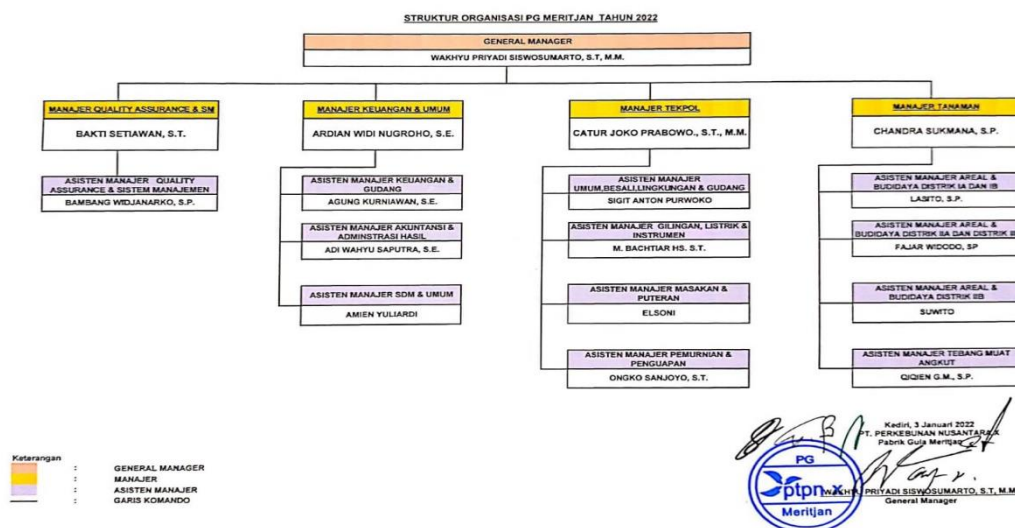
STRUKTUR ORGANISASI PG MERITJAN TAHUN 2022

GENERAL MANAGER
WAKHYU PRIYADI SISWOSUMARTO, S.T, M.M.

MANAJER QUALITY ASSURANCE & SM
BAKTI SETIAWAN, S.T.

ASISTEN MANAJER QUALITY ASSURANCE & SISTEM MANAJEMEN
BAMBANG WIDJANARKO, S.P.

MANAJER KEUANGAN & UMUM
ARDIAN WIDI NUGROHO, S.E.

ASISTEN MANAJER KEUANGAN & GUDANG
AGUNG KURNIAWAN, S.E.

ASISTEN MANAJER AKUNTANSI & ADMINSTRASI HASIL
ADI WAHYU SAPUTRA, S.E.

ASISTEN MANAJER SDM & UMUM
AMIEN YULIARDI

MANAJER TEKPOL
CATUR JOKO PRABOWO., S.T., M.M.

ASISTEN MANAJER UMUM,BESALI,LINGKUNGAN & GUDANG
SIGIT ANTON PURWOKO

ASISTEN MANAJER GILINGAN, LISTRIK & INSTRUMEN
M. BACHTIAR HS. S.T.

ASISTEN MANAJER MASAKAN & PUTERAN
ELSONI

ASISTEN MANAJER PEMURNIAN & PENGUAPAN
ONGKO SANJOYO, S.T.

MANAJER TANAMAN
CHANDRA SUKMANA, S.P.

ASISTEN MANAJER AREAL & BUDIDAYA DISTRIK IA DAN IB
LASITO, S.P.

ASISTEN MANAJER AREAL & BUDIDAYA DISTRIK IIA DAN DISTRIK III
FAJAR WIDODO, SP

ASISTEN MANAJER AREAL & BUDIDAYA DISTRIK IIB
SUWITO

ASISTEN MANAJER TEBANG MUAT ANGKUT
QIQIEN G.M., S.P.

Keterangan
: GENERAL MANAGER
: MANAJER
: ASISTEN MANAJER
: GARIS KOMANDO

Kediri, 3 Januari 2022
PT. PERKEBUNAN NUSANTARA X
Pabrik Gula Meritjan

PG
ptpn X
Meritjan

WAKHYU PRIYADI SISWOSUMARTO, S.T, M.M.
General Manager